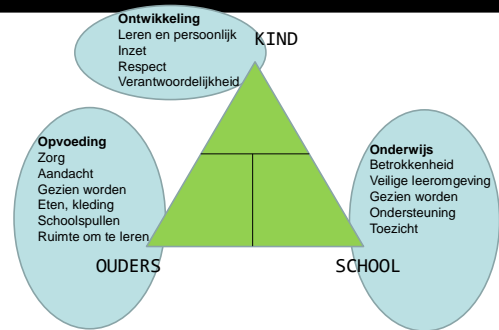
Ontwikkeling
Leren en persoonlijk
Inzet
Respect
Verantwoordelijkheid

KIND

Opvoeding
Zorg
Aandacht
Gezien worden
Eten, kleding
Schoolspullen
Ruimte om te leren

Onderwijs
Betrokkenheid
Veilige leeromgeving
Gezien worden
Ondersteuning
Toezicht

OUDERS

SCHOOL